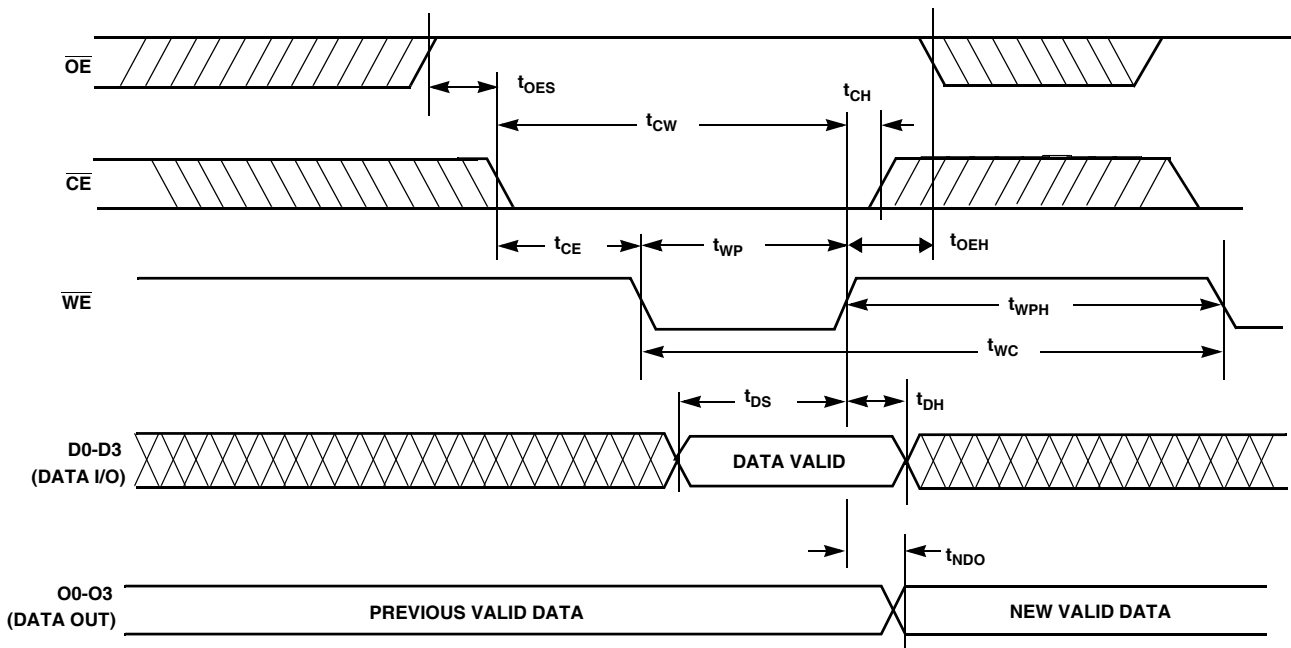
$\overline{OE}$

$t_{OES}$

$t_{CH}$

$t_{CW}$

$\overline{CE}$

$t_{CE}$

$t_{WP}$

$t_{OEH}$

$\overline{WE}$

$t_{WPH}$

$t_{WC}$

$t_{DS}$

$t_{DH}$

D0-D3 (DATA I/O)

DATA VALID

$t_{NDO}$

O0-O3 (DATA OUT)

PREVIOUS VALID DATA

NEW VALID DATA